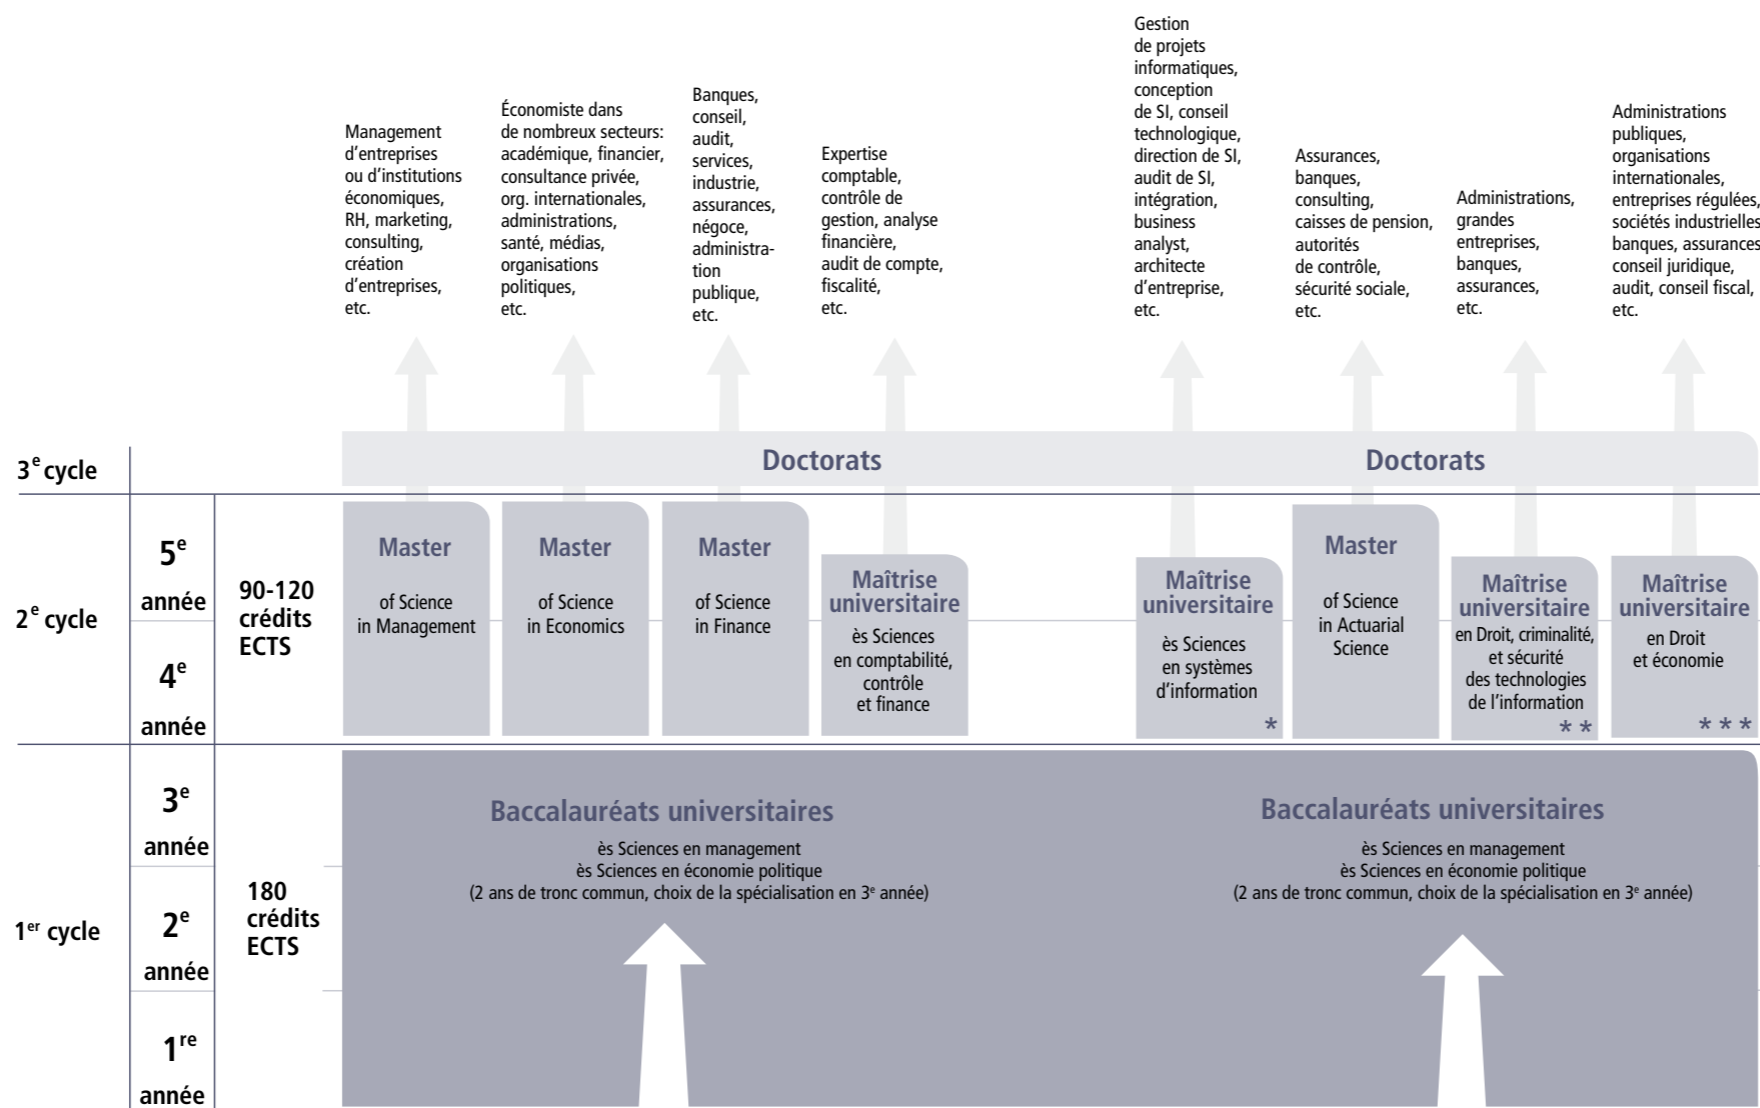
Management d'entreprises ou d'institutions économiques, RH, marketing, consulting, création d'entreprises, etc.

Économiste dans de nombreux secteurs: académique, financier, consultance privée, org. internationales, administrations, santé, médias, organisations politiques, etc.

Banques, conseil, audit, services, industrie, assurances, négoce, administration publique, etc.

Expertise comptable, contrôle de gestion, analyse financière, audit de compte, fiscalité, etc.

Gestion de projets informatiques, conception de SI, conseil technologique, direction de SI, audit de SI, intégration, business analyst, architecte d'entreprise, etc.

Assurances, banques, consulting, caisses de pension, autorités de contrôle, sécurité sociale, etc.

Administrations, grandes entreprises, banques, assurances, etc.

Administrations publiques, organisations internationales, entreprises régulées, sociétés industrielles, banques, assurances, conseil juridique, audit, conseil fiscal, etc.

3$^e$ cycle

Doctorats

Doctorats

2$^e$ cycle

5$^e$ année

4$^e$ année

90-120 crédits ECTS

Master
of Science in Management

Master
of Science in Economics

Master
of Science in Finance

Maîtrise universitaire
ès Sciences en comptabilité, contrôle et finance

Maîtrise universitaire
ès Sciences en systèmes d'information
*

Master
of Science in Actuarial Science

Maîtrise universitaire
en Droit, criminalité, et sécurité des technologies de l'information
* *

Maîtrise universitaire
en Droit et économie
* * *

1$^{er}$ cycle

3$^e$ année

2$^e$ année

1$^{re}$ année

180 crédits ECTS

Baccalauréats universitaires
ès Sciences en management
ès Sciences en économie politique
(2 ans de tronc commun, choix de la spécialisation en 3$^e$ année)

Baccalauréats universitaires
ès Sciences en management
ès Sciences en économie politique
(2 ans de tronc commun, choix de la spécialisation en 3$^e$ année)